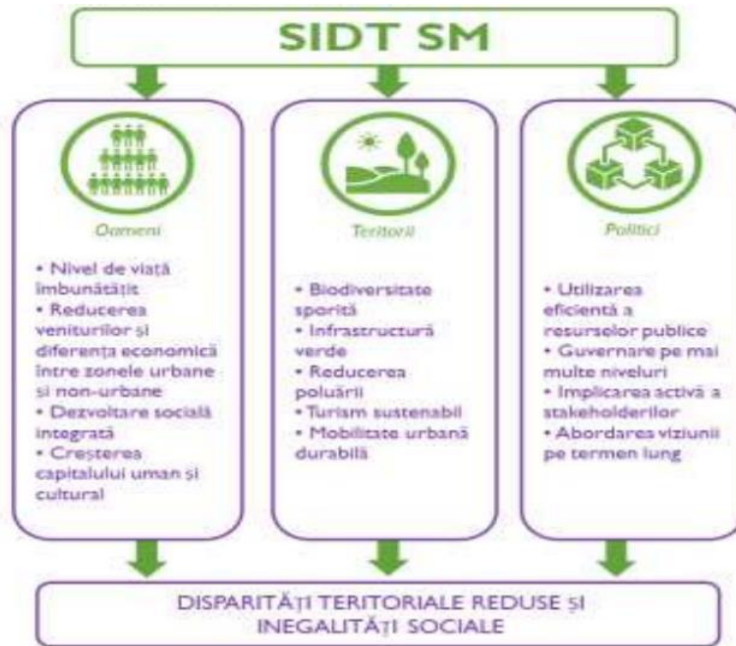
SIDT SM

Oameni

• Nivel de viață îmbunătățit
• Reducerea veniturilor și diferența economică între zonele urbane și non-urbane
• Dezvoltare socială integrată
• Creșterea capitalului uman și cultural

Teritorii

• Biodiversitate sporită
• Infrastructură verde
• Reducerea poluării
• Turism sustenabil
• Mobilitate urbană durabilă

Politici

• Utilizarea eficientă a resurselor publice
• Guvernare pe mai multe niveluri
• Implicarea activă a stakeholderilor
• Abordarea viziunii pe termen lung

DISPARITĂȚI TERITORIALE REDUSE ȘI INEGALITĂȚI SOCIALE